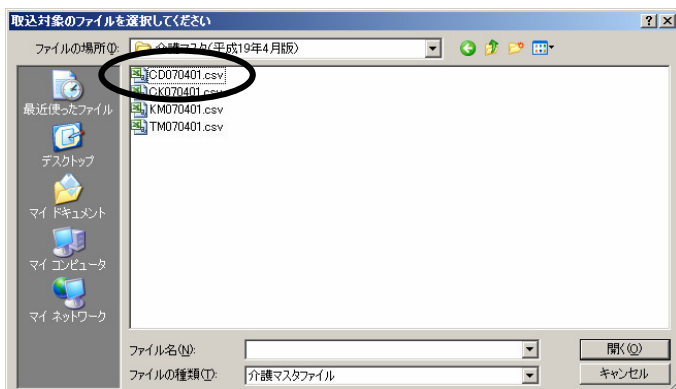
取込対象のファイルを選択してください

ファイルの場所(I): 介護マスタ(平成19年4月版)

CD070401.csv
CK070401.csv
KM070401.csv
TM070401.csv

最近使ったファイル
デスクトップ
マイ ドキュメント
マイ コンピュータ
マイ ネットワーク

ファイル名(N):
ファイルの種類(T): 介護マスタファイル

開く(O)
キャンセル